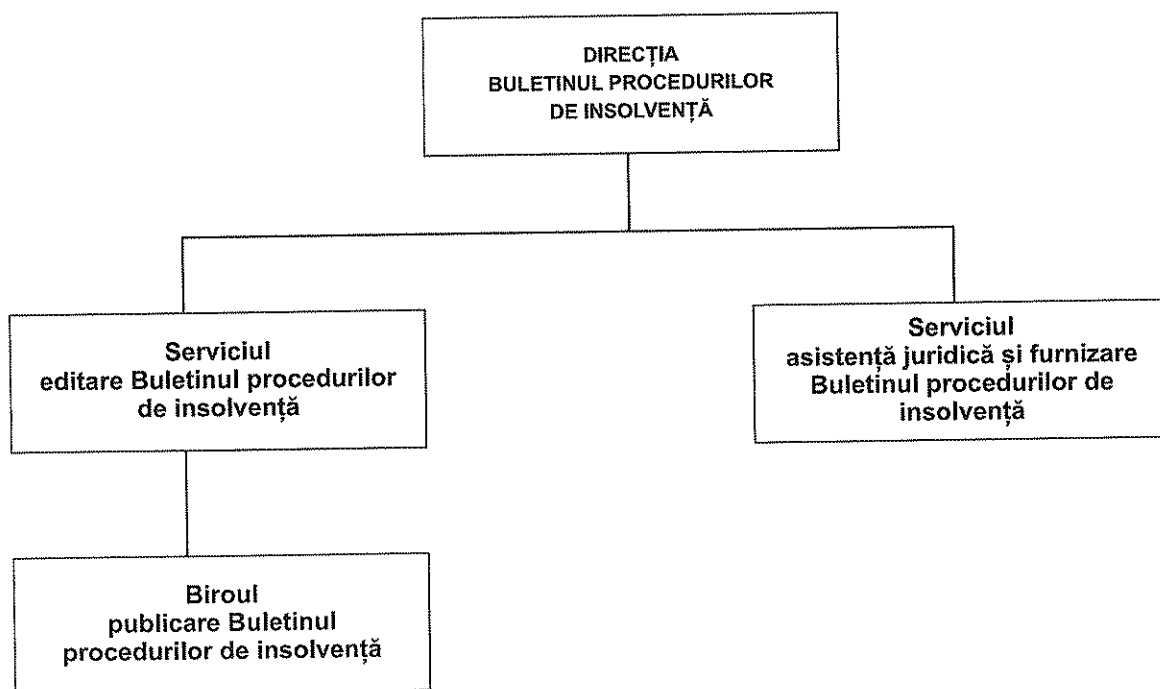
DIRECȚIA
BULETINUL PROCEDURILOR
DE INSOLVENȚĂ

Serviciul
editare Buletinul procedurilor
de insolvență

Serviciul
asistență juridică și furnizare
Buletinul procedurilor de
insolvență

Biroul
publicare Buletinul
procedurilor de insolvență